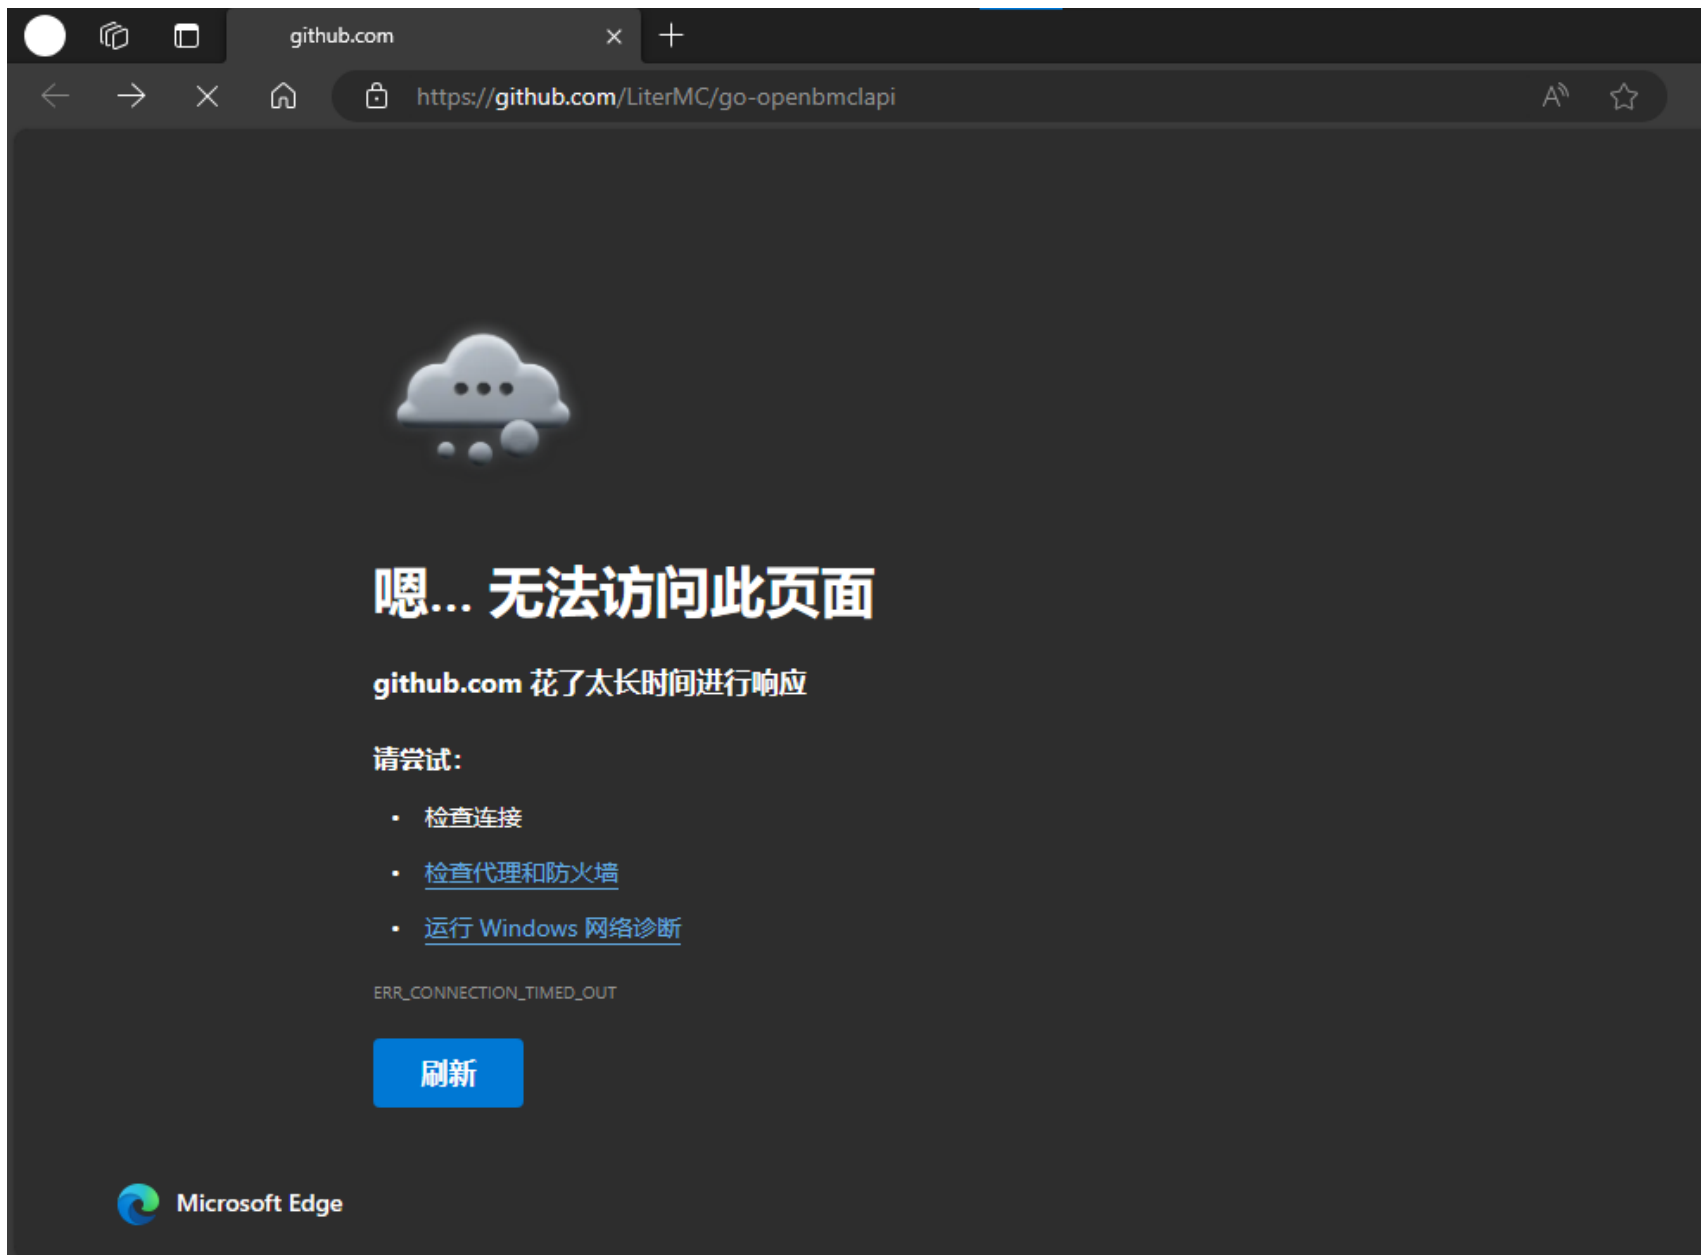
github.com

https://github.com/LiterMC/go-openbmclapi

嗯... 无法访问此页面

github.com 花了太长时间进行响应

请尝试:

- 检查连接
- 检查代理和防火墙
- 运行 Windows 网络诊断

ERR_CONNECTION_TIMED_OUT

刷新

Microsoft Edge